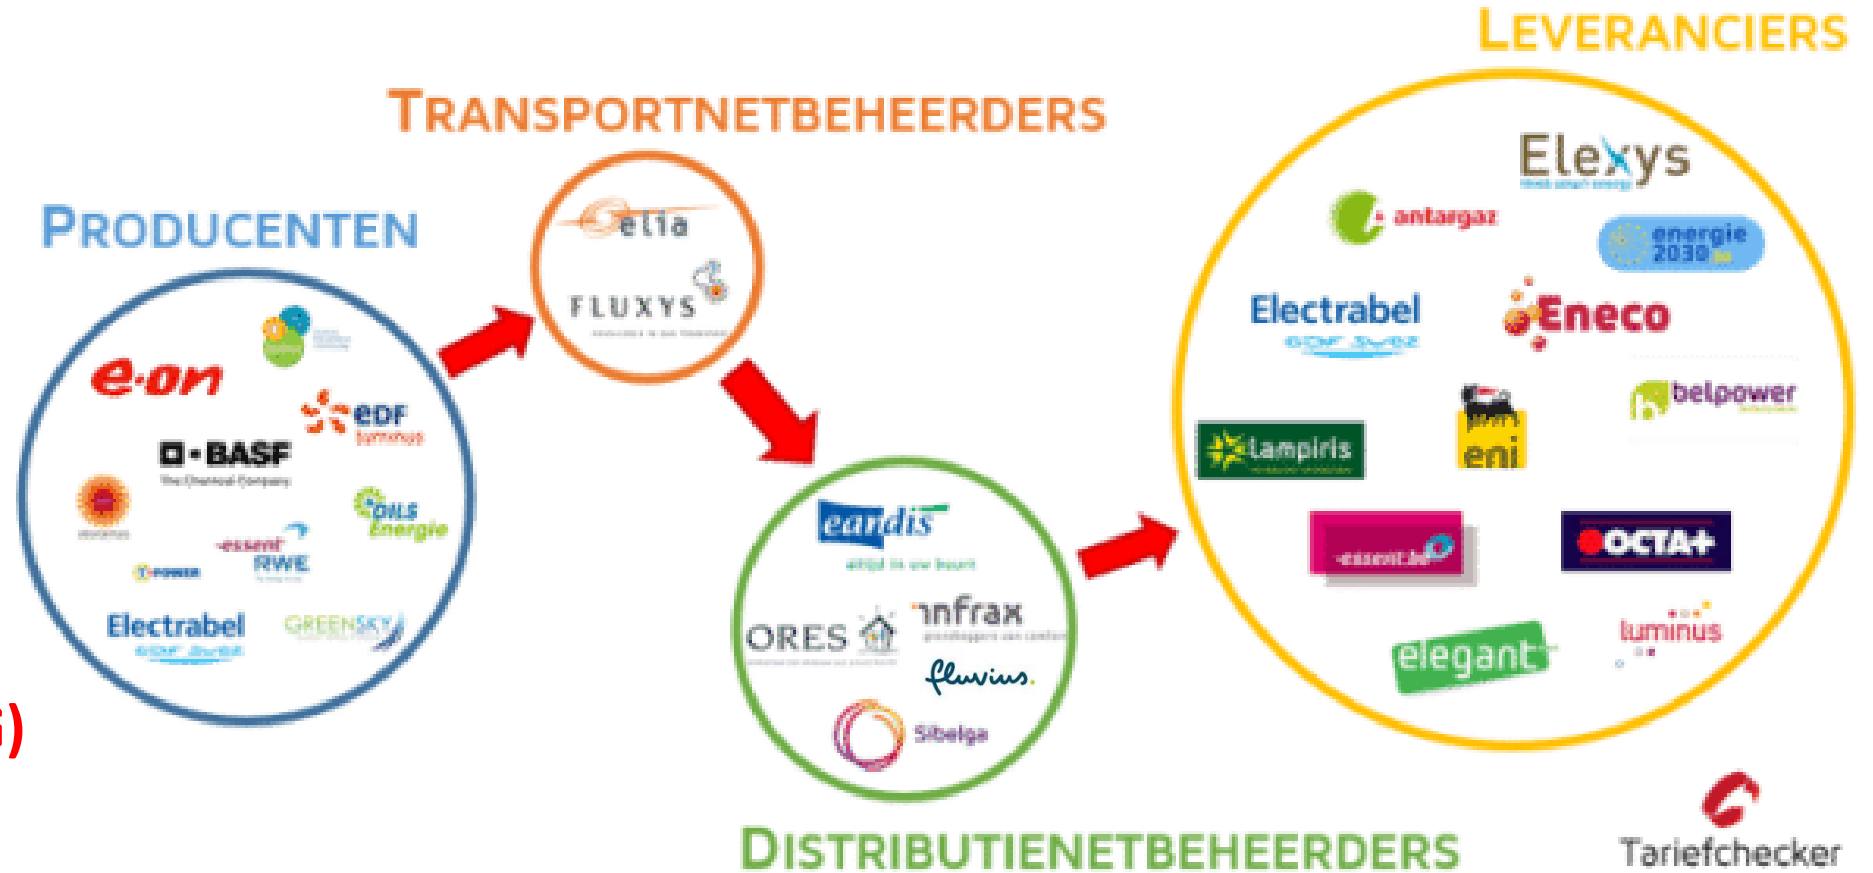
LEVERANCIERS

TRANSPORTNETBEHEERDERS

PRODUCENTEN

e·on
EDF luminus
BASF
The Chemical Company
DILS Energie
essent RWE
T-POWER
Electrabel
GDF SUEZ
GREENSKY

elia
FLUXYS

Elexys
antargaz
energie 2030
Electrabel
GDF SUEZ
Eneco
belpower
lampiris
eni
essent.be
OCTA+
elegant
luminus

eandis
altijd in uw buurt
ORES
infrax
fluvius.
Sibelga

DISTRIBUTIENETBEHEERDERS

Tariefchecker

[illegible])